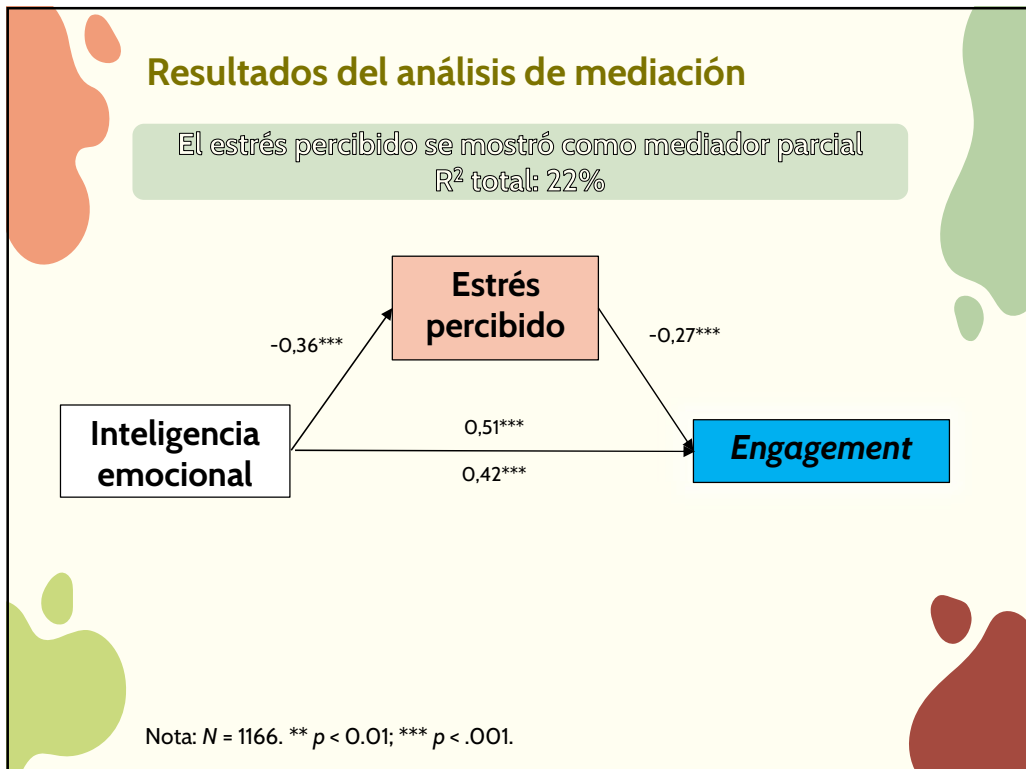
Resultados del análisis de mediación

El estrés percibido se mostró como mediador parcial
$R^2$ total: 22%

Estrés percibido

-0,36***

-0,27***

Inteligencia emocional

0,51***

0,42***

Engagement

Nota: $N$ = 1166. ** $p$ < 0.01; *** $p$ < .001.